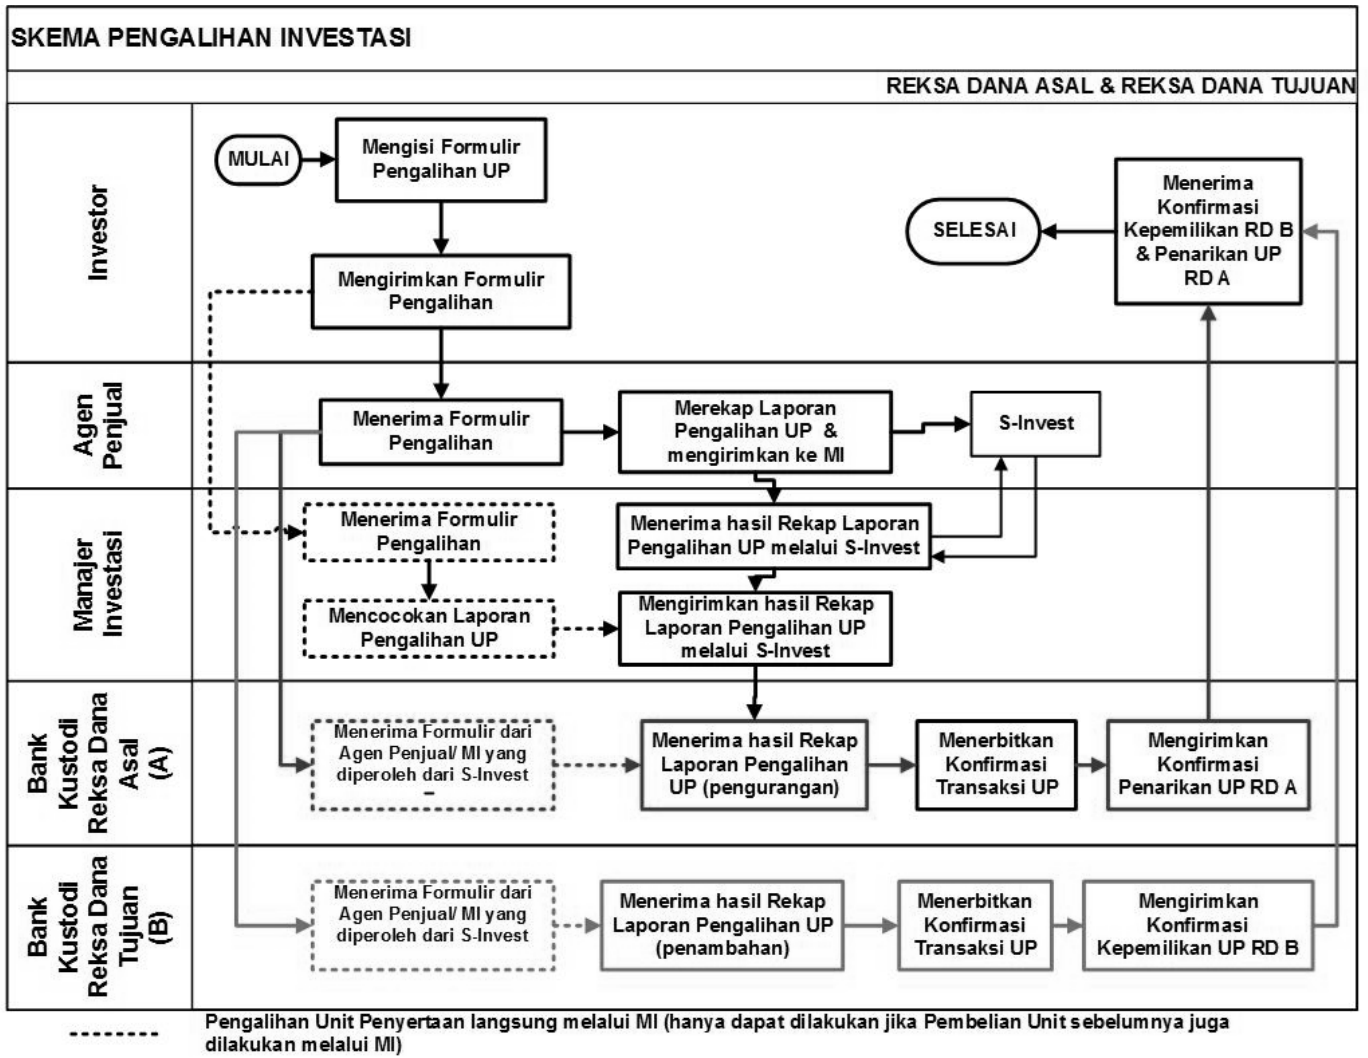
SKEMA PENGALIHAN INVESTASI

REKSA DANA ASAL & REKSA DANA TUJUAN

Investor

MULAI

Mengisi Formulir Pengalihan UP

Mengirimkan Formulir Pengalihan

SELESAI

Menerima Konfirmasi Kepemilikan RD B & Penarikan UP RD A

Agen Penjual

Menerima Formulir Pengalihan

Merekap Laporan Pengalihan UP & mengirimkan ke MI

S-Invest

Manajer Investasi

Menerima Formulir Pengalihan

Menerima hasil Rekap Laporan Pengalihan UP melalui S-Invest

Mencocokan Laporan Pengalihan UP

Mengirimkan hasil Rekap Laporan Pengalihan UP melalui S-Invest

Bank Kustodi Reksa Dana Asal (A)

Menerima Formulir dari Agen Penjual/ MI yang diperoleh dari S-Invest

Menerima hasil Rekap Laporan Pengalihan UP (pengurangan)

Menerbitkan Konfirmasi Transaksi UP

Mengirimkan Konfirmasi Penarikan UP RD A

Bank Kustodi Reksa Dana Tujuan (B)

Menerima Formulir dari Agen Penjual/ MI yang diperoleh dari S-Invest

Menerima hasil Rekap Laporan Pengalihan UP (penambahan)

Menerbitkan Konfirmasi Transaksi UP

Mengirimkan Konfirmasi Kepemilikan UP RD B

Pengalihan Unit Penyertaan langsung melalui MI (hanya dapat dilakukan jika Pembelian Unit sebelumnya juga dilakukan melalui MI)